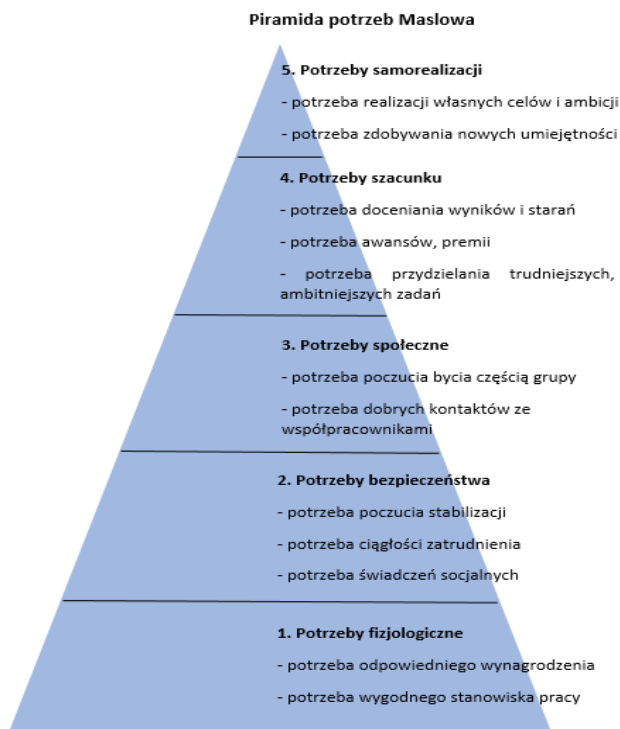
Piramida potrzeb Maslowa

5. Potrzeby samorealizacji

- potrzeba realizacji własnych celów i ambicji

- potrzeba zdobywania nowych umiejętności

4. Potrzeby szacunku

- potrzeba doceniania wyników i starań

- potrzeba awansów, premii

- potrzeba przydzielania trudniejszych, ambitniejszych zadań

3. Potrzeby społeczne

- potrzeba poczucia bycia częścią grupy

- potrzeba dobrych kontaktów ze współpracownikami

2. Potrzeby bezpieczeństwa

- potrzeba poczucia stabilizacji

- potrzeba ciągłości zatrudnienia

- potrzeba świadczeń socjalnych

1. Potrzeby fizjologiczne

- potrzeba odpowiedniego wynagrodzenia

- potrzeba wygodnego stanowiska pracy